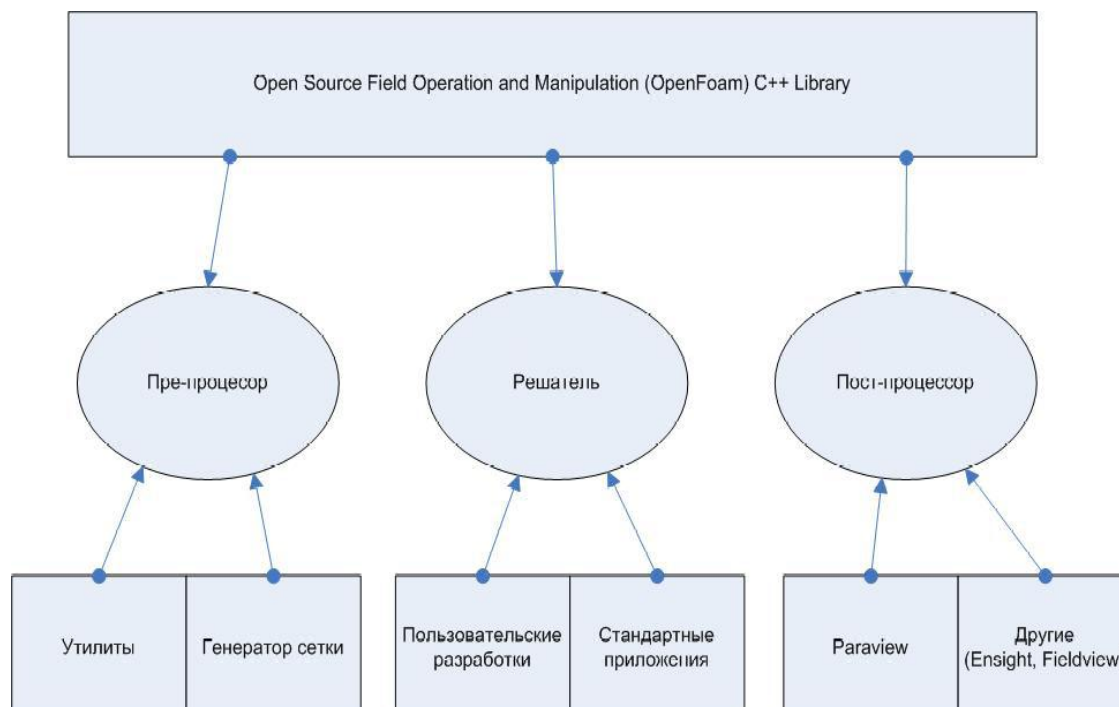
Open Source Field Operation and Manipulation (OpenFoam) C++ Library

Пре-процесор

Решатель

Пост-процессор

Утилиты

Генератор сетки

Пользовательские разработки

Стандартные приложения

Paraview

Другие (Ensight, Fieldview